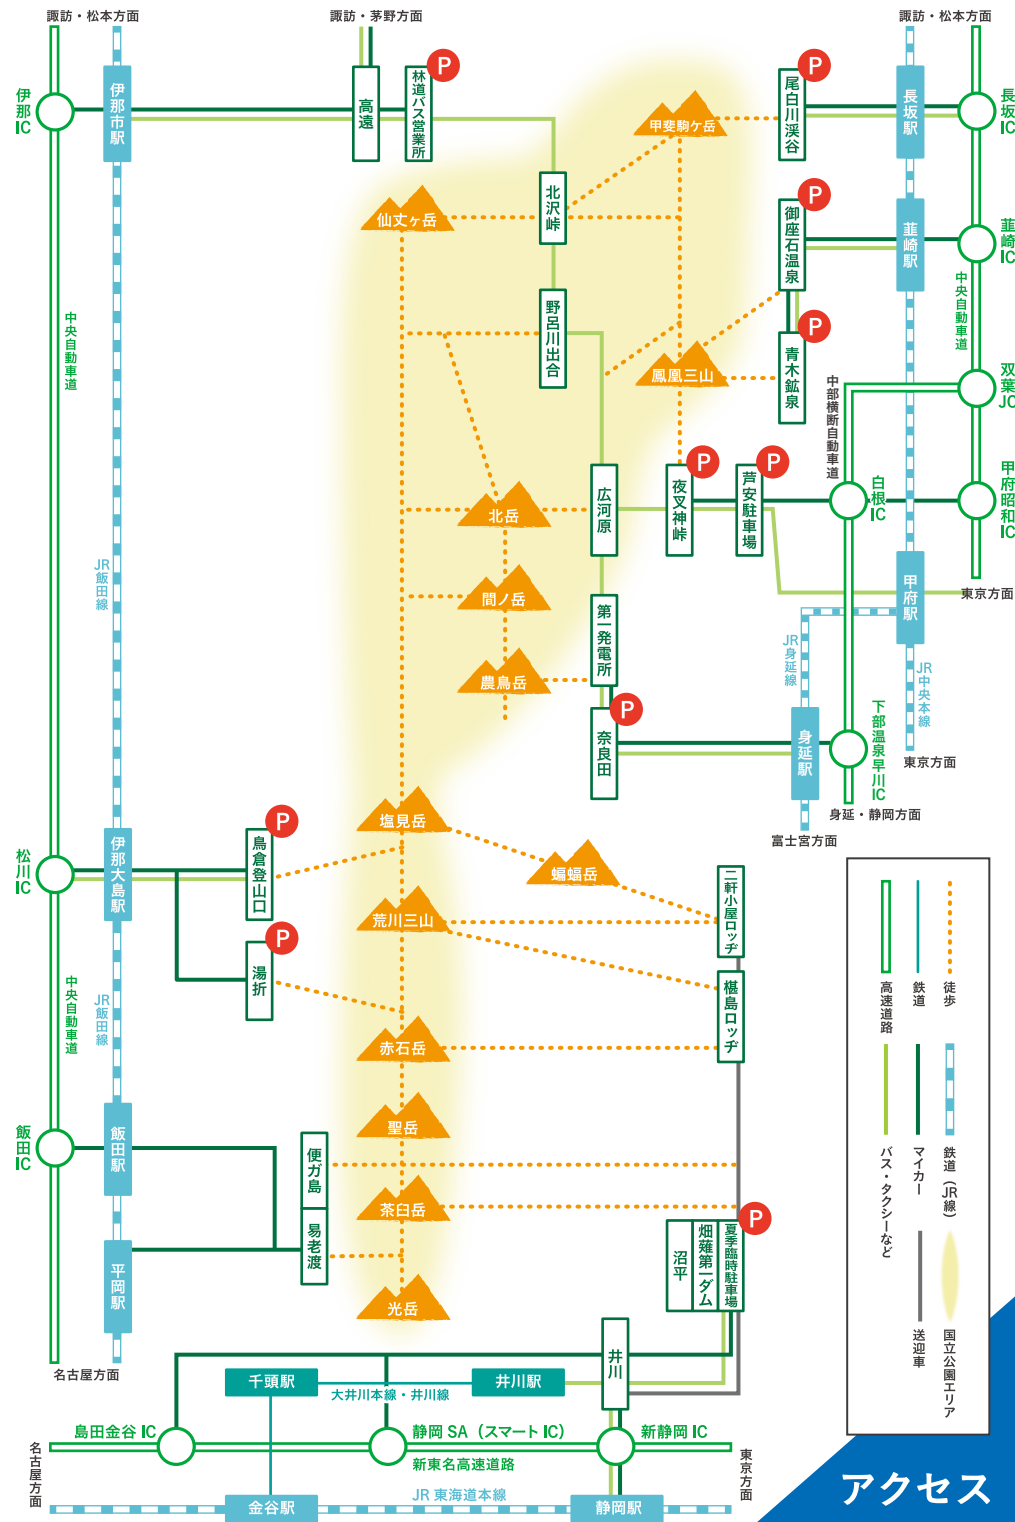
諏訪・松本方面
諏訪・茅野方面
諏訪・松本方面

伊那IC
伊那市駅
高遠
P 林道バス営業所
P 尾白川渓谷
長坂駅
長坂IC

甲斐駒ヶ岳
仙丈ヶ岳
北沢峠
P 御座石温泉
韮崎駅
韮崎IC

中央自動車道
中央自動車道
野呂川出合
P 青木鉱泉
鳳凰三山
双葉JCT

中部横断自動車道
北岳
広河原
P 夜叉神峠
P 芦安駐車場
白根IC
甲府昭和IC

JR飯田線
間ノ岳
甲府駅
東京方面

第一発電所
農鳥岳
JR身延線
JR中央本線
P 奈良田
身延駅
下部温泉早川IC
東京方面

身延・静岡方面
富士宮方面

塩見岳
P 鳥倉登山口
松川IC
伊那大島駅
蝙蝠岳
二軒小屋ロッヂ
荒川三山
P 湯折
椹島ロッヂ
赤石岳
JR飯田線
中央自動車道

高速道路
鉄道
徒歩
バス・タクシーなど
マイカー
鉄道（JR線）
送迎車
国立公園エリア

飯田IC
飯田駅
聖岳
便ガ島
茶臼岳
P 夏季臨時駐車場
易老渡
畑薙第一ダム
沼平
平岡駅
光岳

名古屋方面
井川
千頭駅
井川駅
大井川本線・井川線
島田金谷IC
静岡SA（スマートIC）
新静岡IC
名古屋方面
新東名高速道路
東京方面
金谷駅
JR東海道本線
静岡駅

アクセス